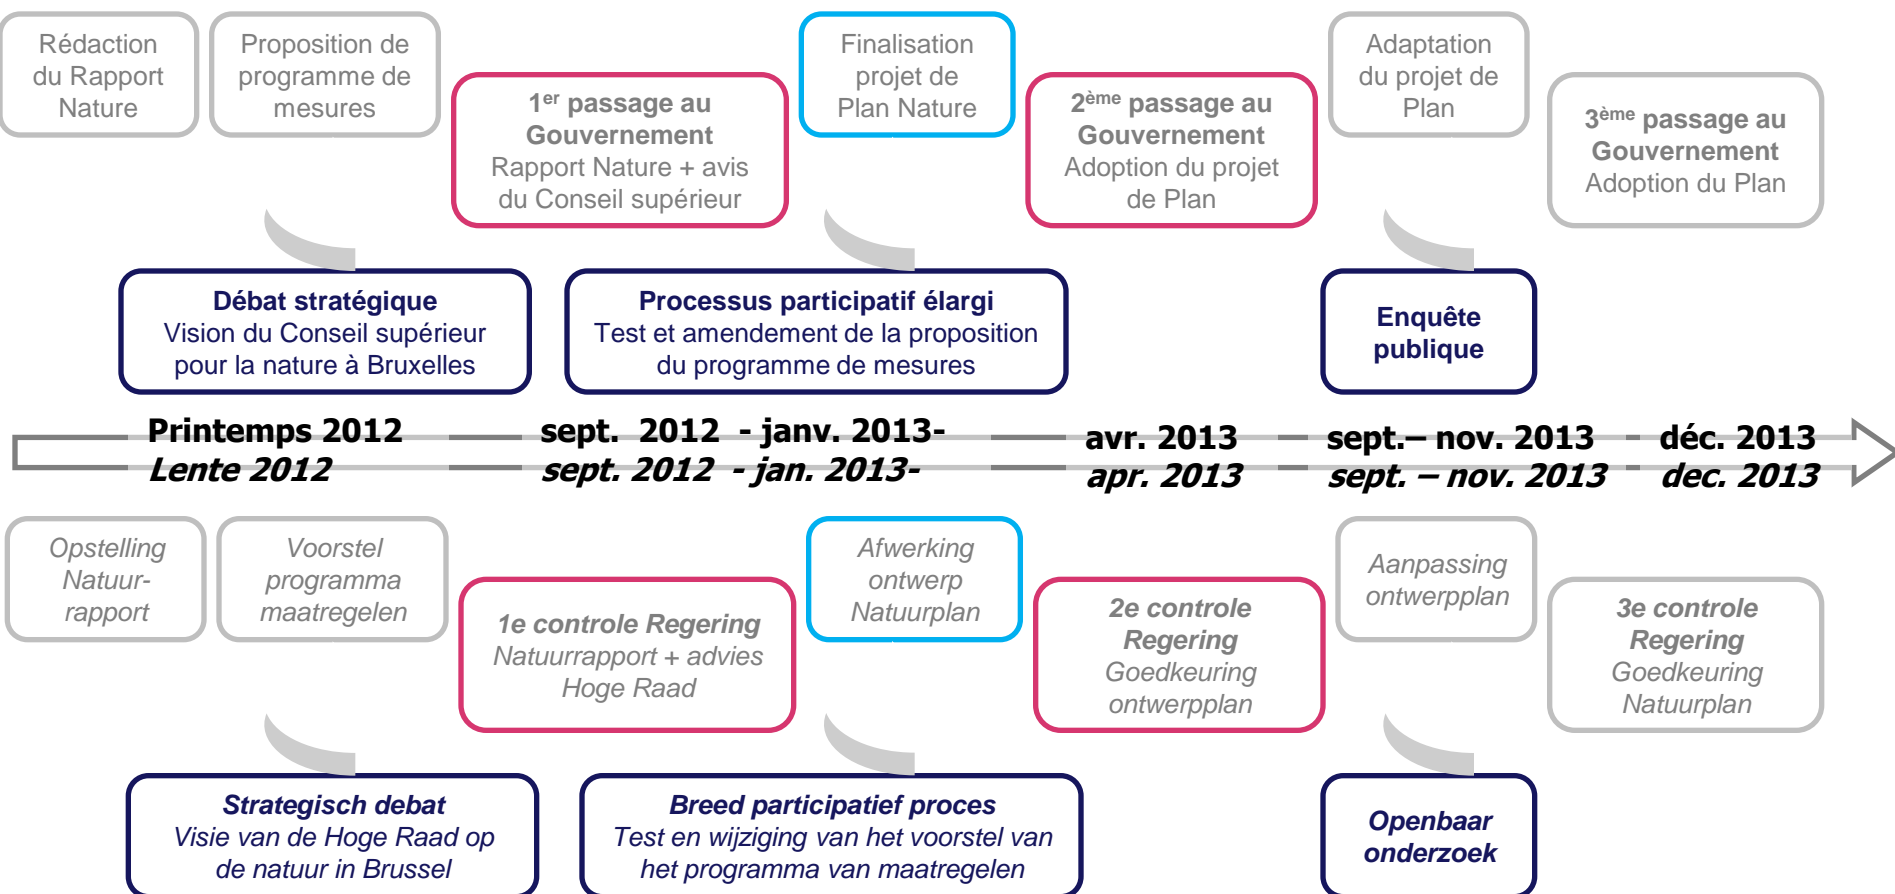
Rédaction du Rapport Nature

Proposition de programme de mesures

1$^{er}$ passage au Gouvernement
Rapport Nature + avis du Conseil supérieur

Finalisation projet de Plan Nature

2$^{ème}$ passage au Gouvernement
Adoption du projet de Plan

Adaptation du projet de Plan

3$^{ème}$ passage au Gouvernement
Adoption du Plan

Débat stratégique
Vision du Conseil supérieur pour la nature à Bruxelles

Processus participatif élargi
Test et amendement de la proposition du programme de mesures

Enquête publique

Printemps 2012
Lente 2012

sept. 2012 - janv. 2013-
sept. 2012 - jan. 2013-

avr. 2013
apr. 2013

sept.– nov. 2013
sept. – nov. 2013

déc. 2013
dec. 2013

Opstelling Natuur-rapport

Voorstel programma maatregelen

1e controle Regering
Natuurrapport + advies Hoge Raad

Afwerking ontwerp Natuurplan

2e controle Regering
Goedkeuring ontwerpplan

Aanpassing ontwerpplan

3e controle Regering
Goedkeuring Natuurplan

Strategisch debat
Visie van de Hoge Raad op de natuur in Brussel

Breed participatief proces
Test en wijziging van het voorstel van het programma van maatregelen

Openbaar onderzoek